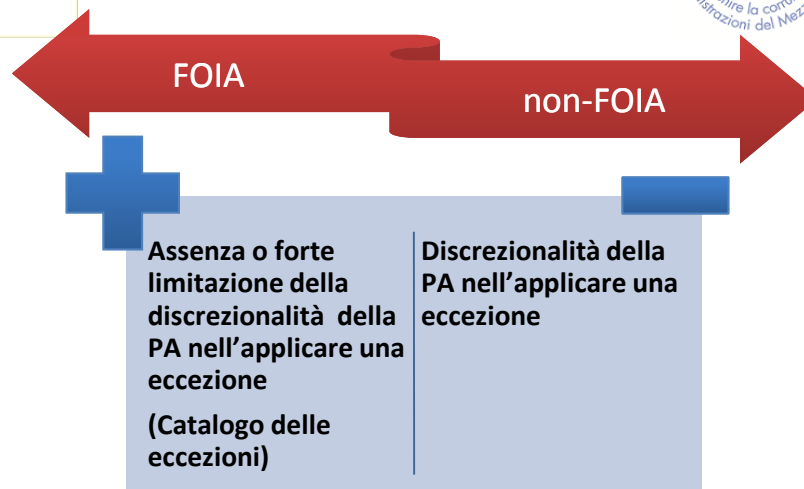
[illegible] la corru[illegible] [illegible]strazioni del Mez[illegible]

FOIA

non-FOIA

Assenza o forte limitazione della discrezionalità della PA nell'applicare una eccezione

(Catalogo delle eccezioni)

Discrezionalità della PA nell'applicare una eccezione